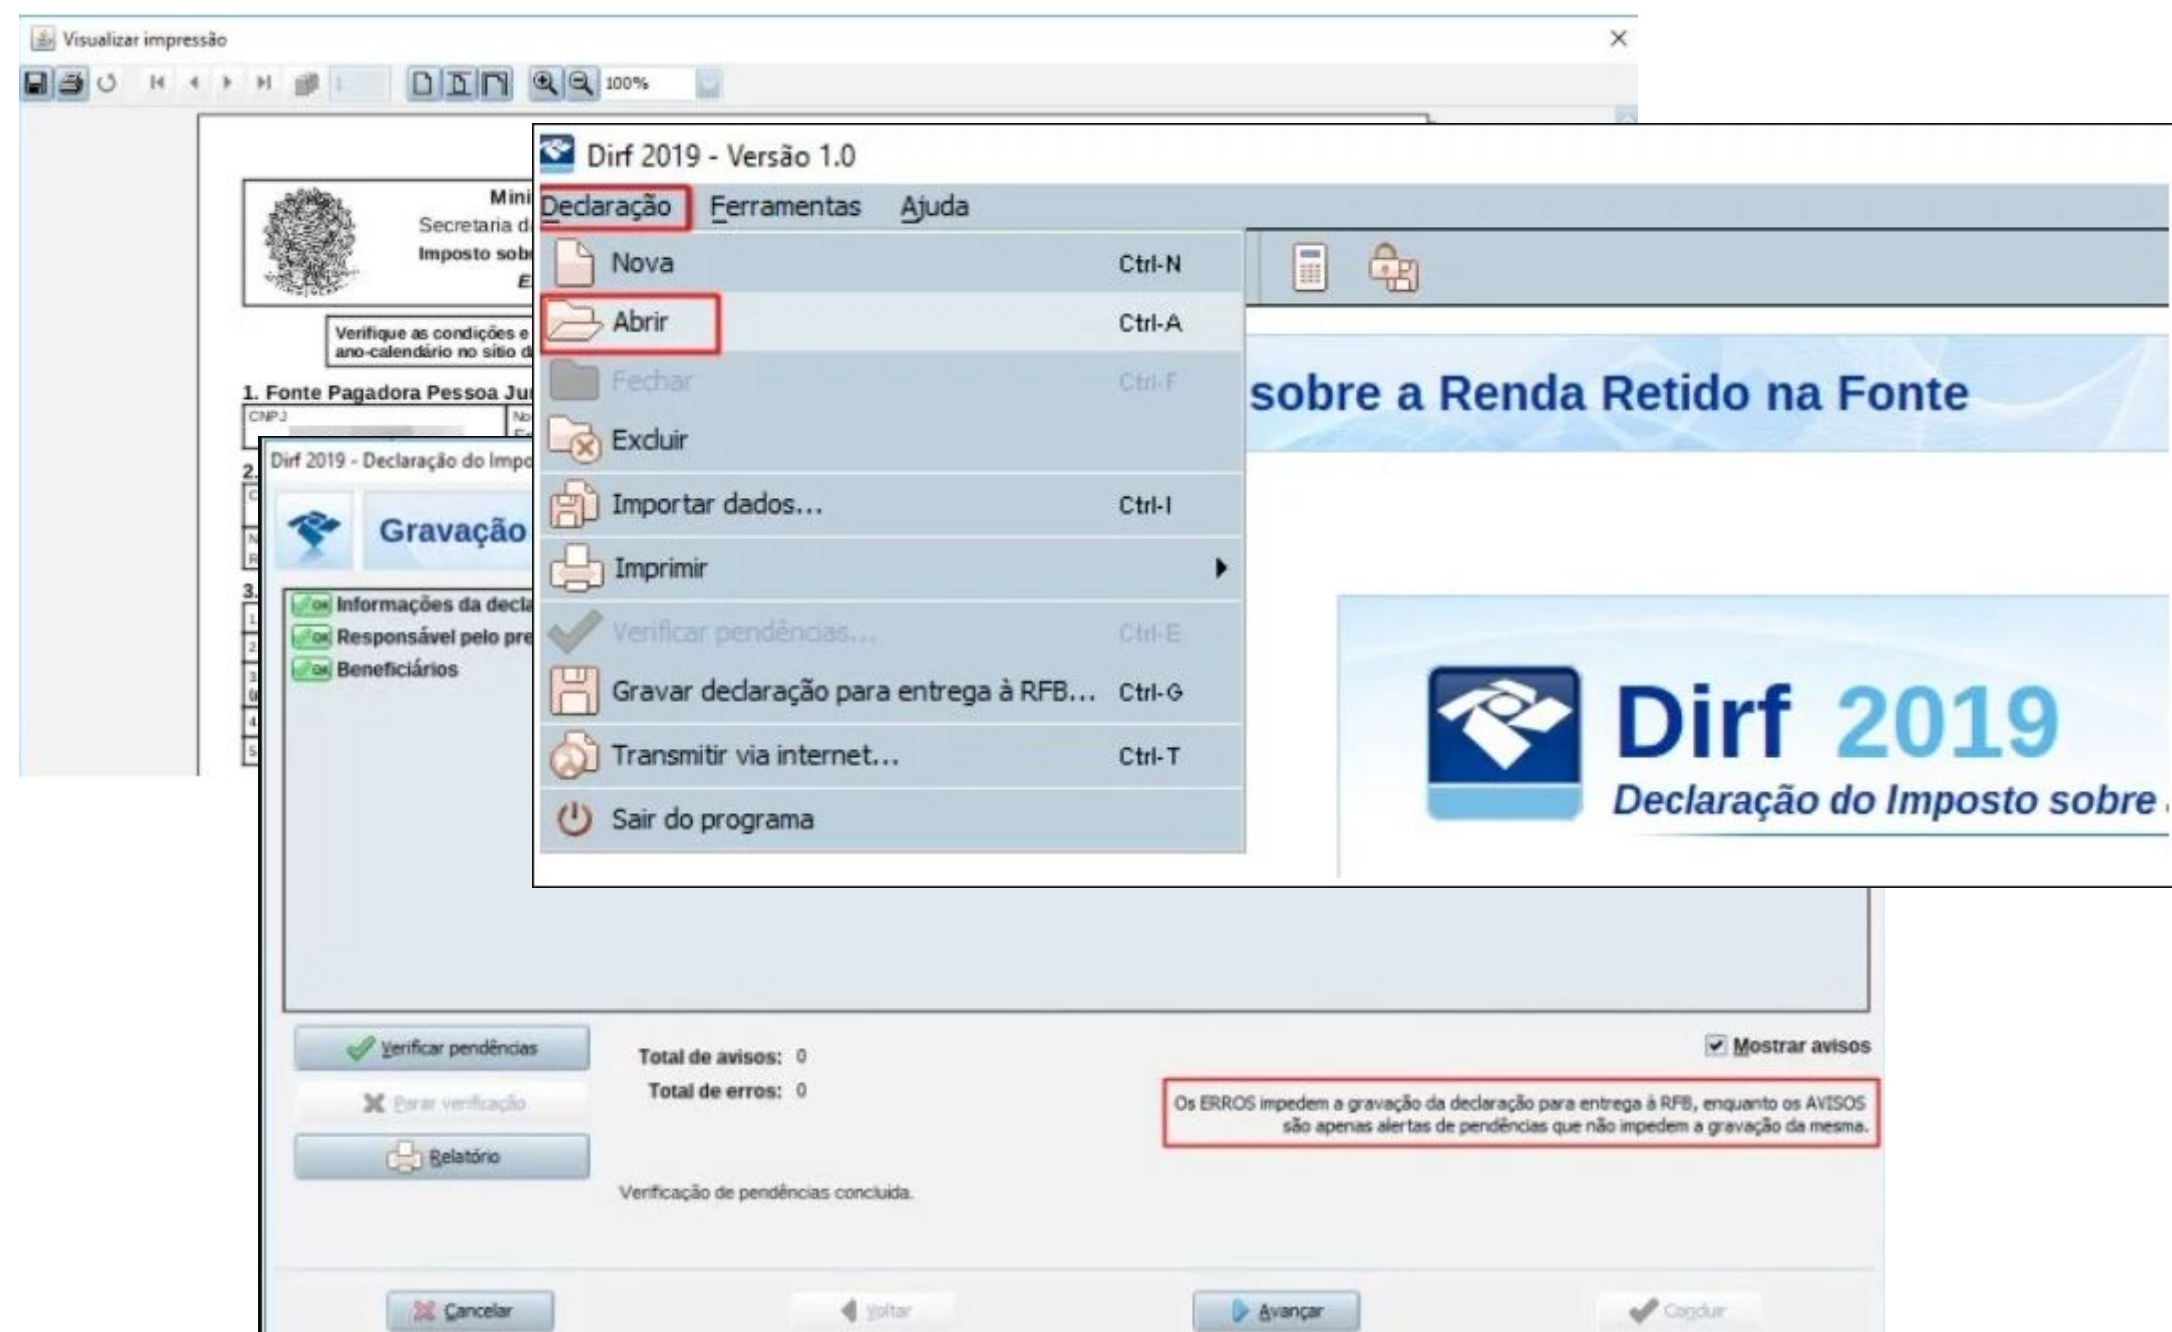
Visualizar impressão

100%

Mini
Secretaria d
Imposto sob
E

Verifique as condições e
ano-calendário no sítio d

1. Fonte Pagadora Pessoa Ju
CNPJ
No

Dirf 2019 - Declaração do Impo

Gravação

Informações da decla
Responsável pelo pre
Beneficiários

Dirf 2019 - Versão 1.0

Declaração Ferramentas Ajuda

Nova Ctrl-N
Abrir Ctrl-A
Fechar Ctrl-F
Excluir
Importar dados... Ctrl-I
Imprimir
Verificar pendências... Ctrl-E
Gravar declaração para entrega à RFB... Ctrl-G
Transmitir via internet... Ctrl-T
Sair do programa

sobre a Renda Retido na Fonte

Dirf 2019
Declaração do Imposto sobre

Verificar pendências
Parar verificação
Relatório

Total de avisos: 0
Total de erros: 0

Mostrar avisos

Os ERROS impedem a gravação da declaração para entrega à RFB, enquanto os AVISOS são apenas alertas de pendências que não impedem a gravação da mesma.

Verificação de pendências concluída.

Cancelar
Voltar
Avançar
Concluir